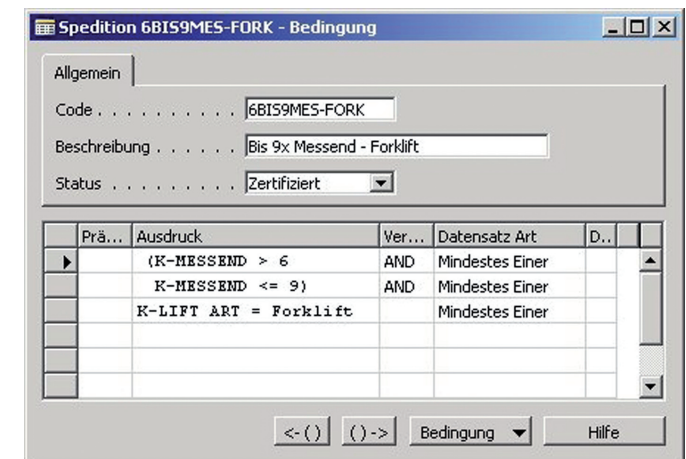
Spedition 6BIS9MES-FORK - Bedingung

Allgemein

Code . . . . . . . . . . 6BIS9MES-FORK

Beschreibung . . . . . . Bis 9x Messend - Forklift

Status . . . . . . . . . Zertifiziert

| Prä... | Ausdruck | Ver... | Datensatz Art | D... |
|---|---|---|---|---|
| | (K-MESSEND > 6 | AND | Mindestes Einer | |
| | K-MESSEND <= 9) | AND | Mindestes Einer | |
| | K-LIFT ART = Forklift | | Mindestes Einer | |
| | | | | |
| | | | | |
| | | | | |

<-() ()-> Bedingung Hilfe